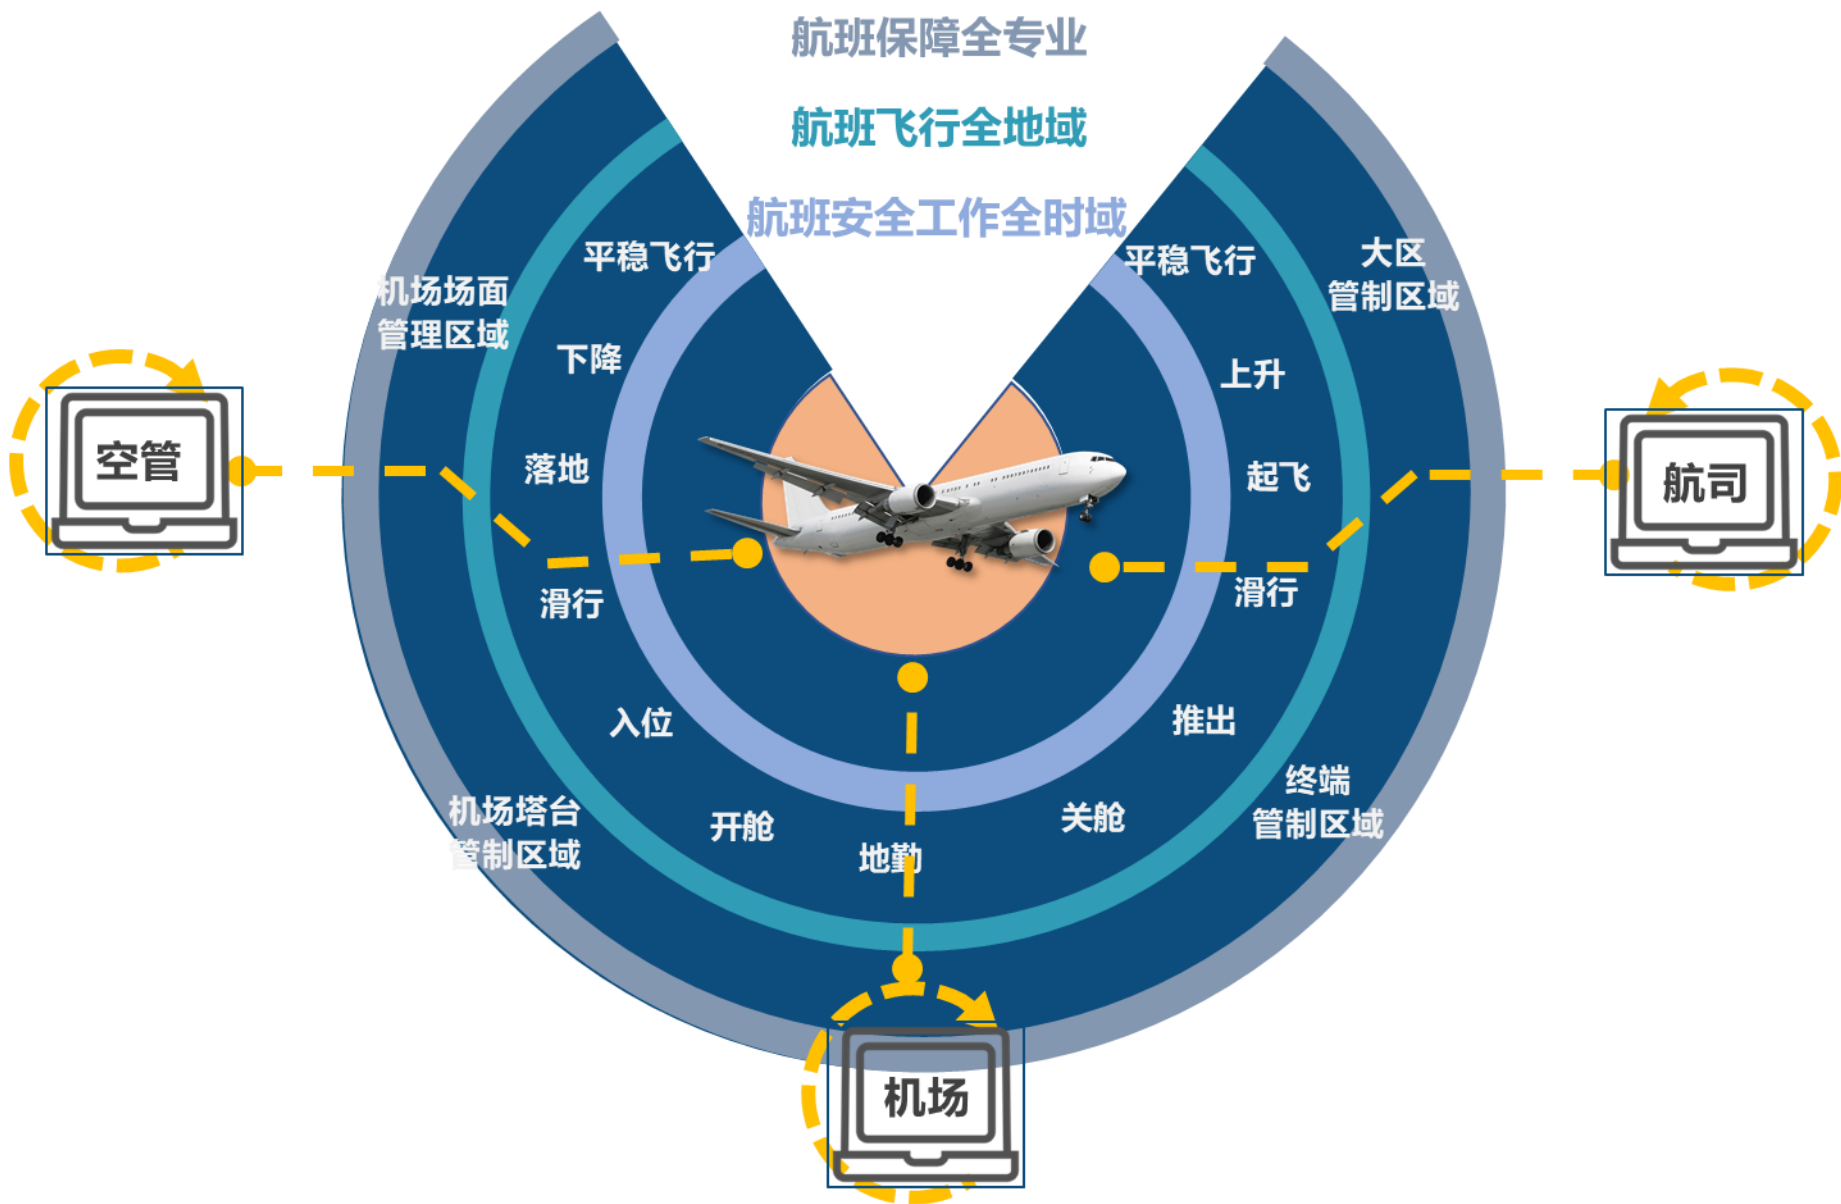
航班保障全专业

航班飞行全地域

航班安全工作全时域

空管

机场场面管理区域

平稳飞行

下降

落地

滑行

入位

开舱

机场塔台管制区域

地勤

关舱

推出

终端管制区域

滑行

起飞

上升

平稳飞行

大区管制区域

航司

机场